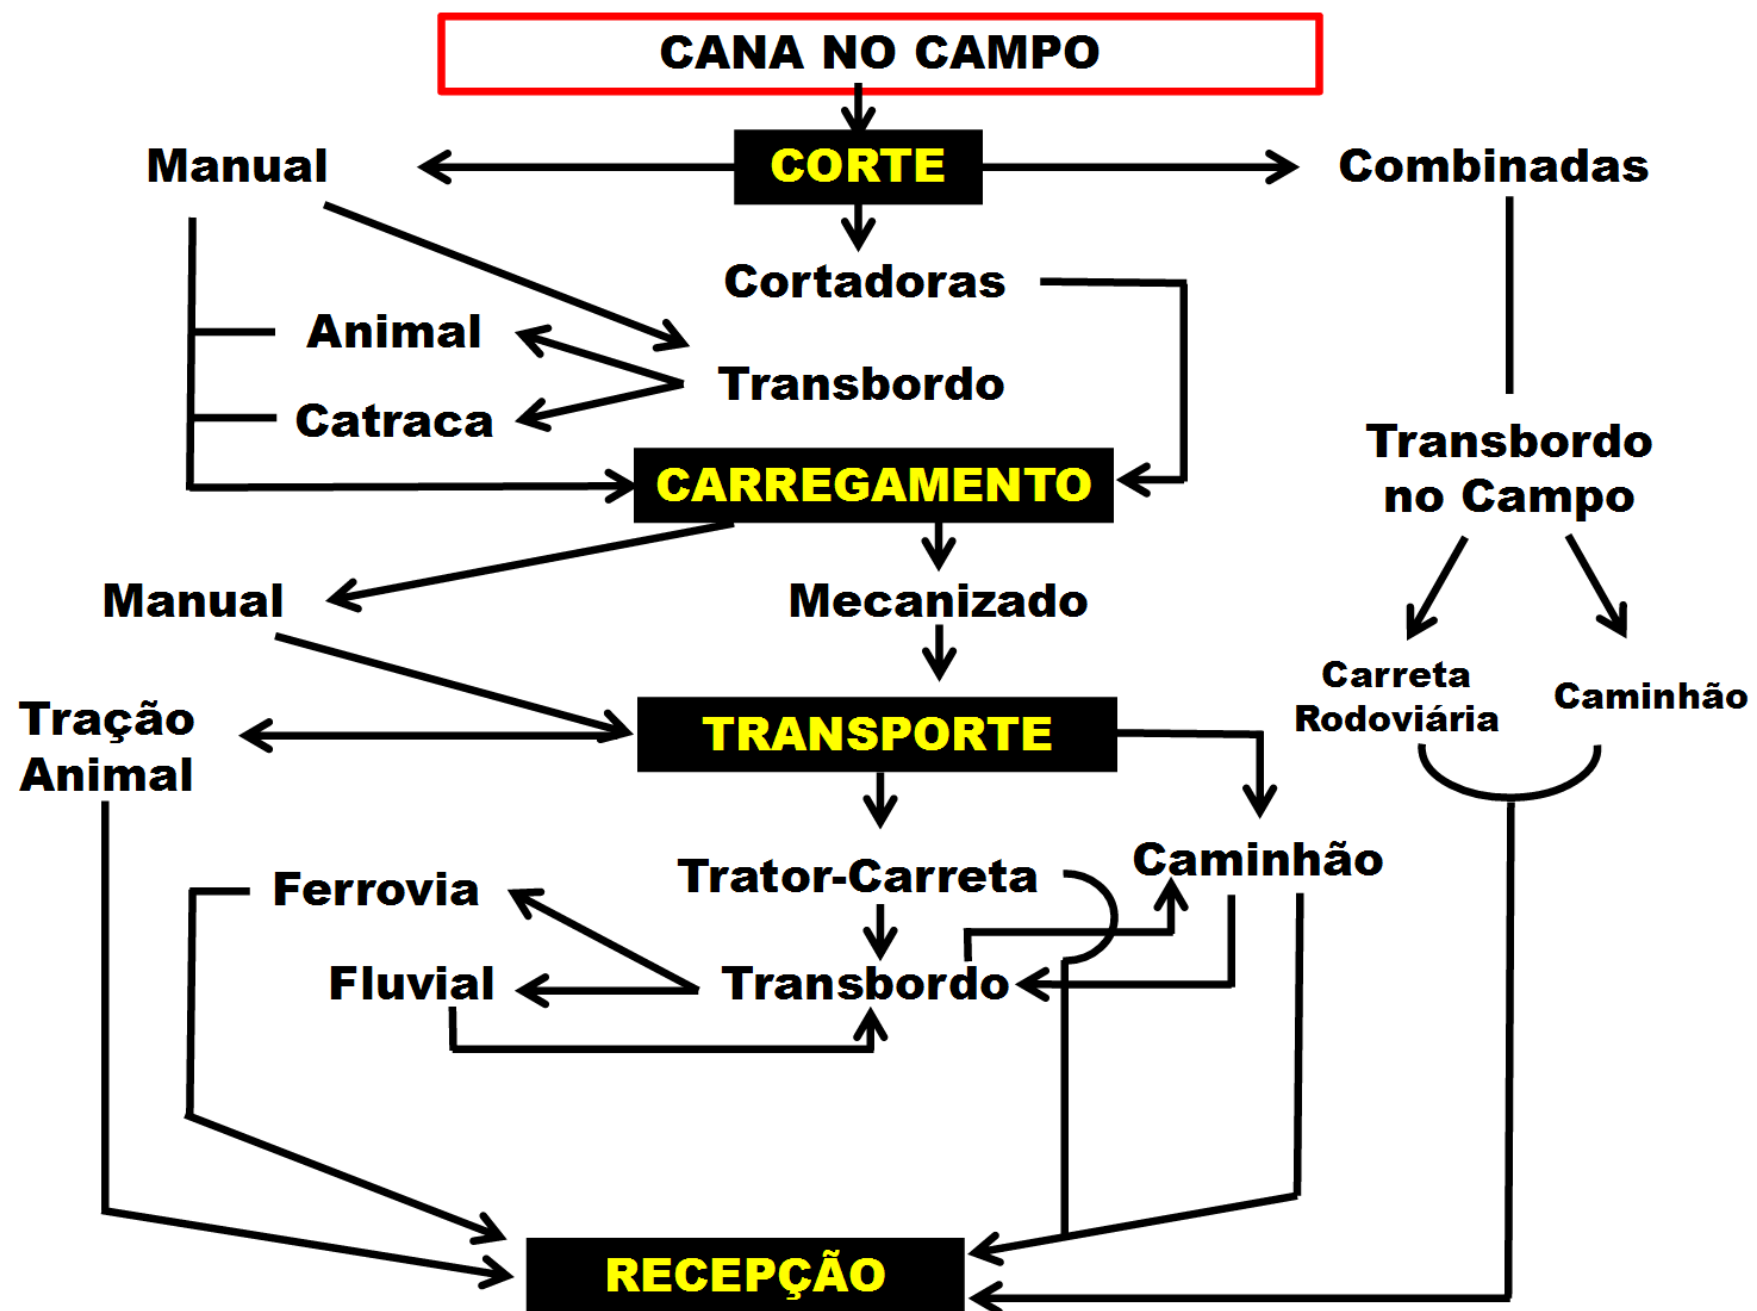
CANA NO CAMPO

Manual

CORTE

Combinadas

Cortadoras

Animal

Transbordo

Catraca

Transbordo no Campo

CARREGAMENTO

Manual

Mecanizado

Carreta Rodoviária

Caminhão

Tração Animal

TRANSPORTE

Trator-Carreta

Caminhão

Ferrovia

Fluvial

Transbordo

RECEPÇÃO